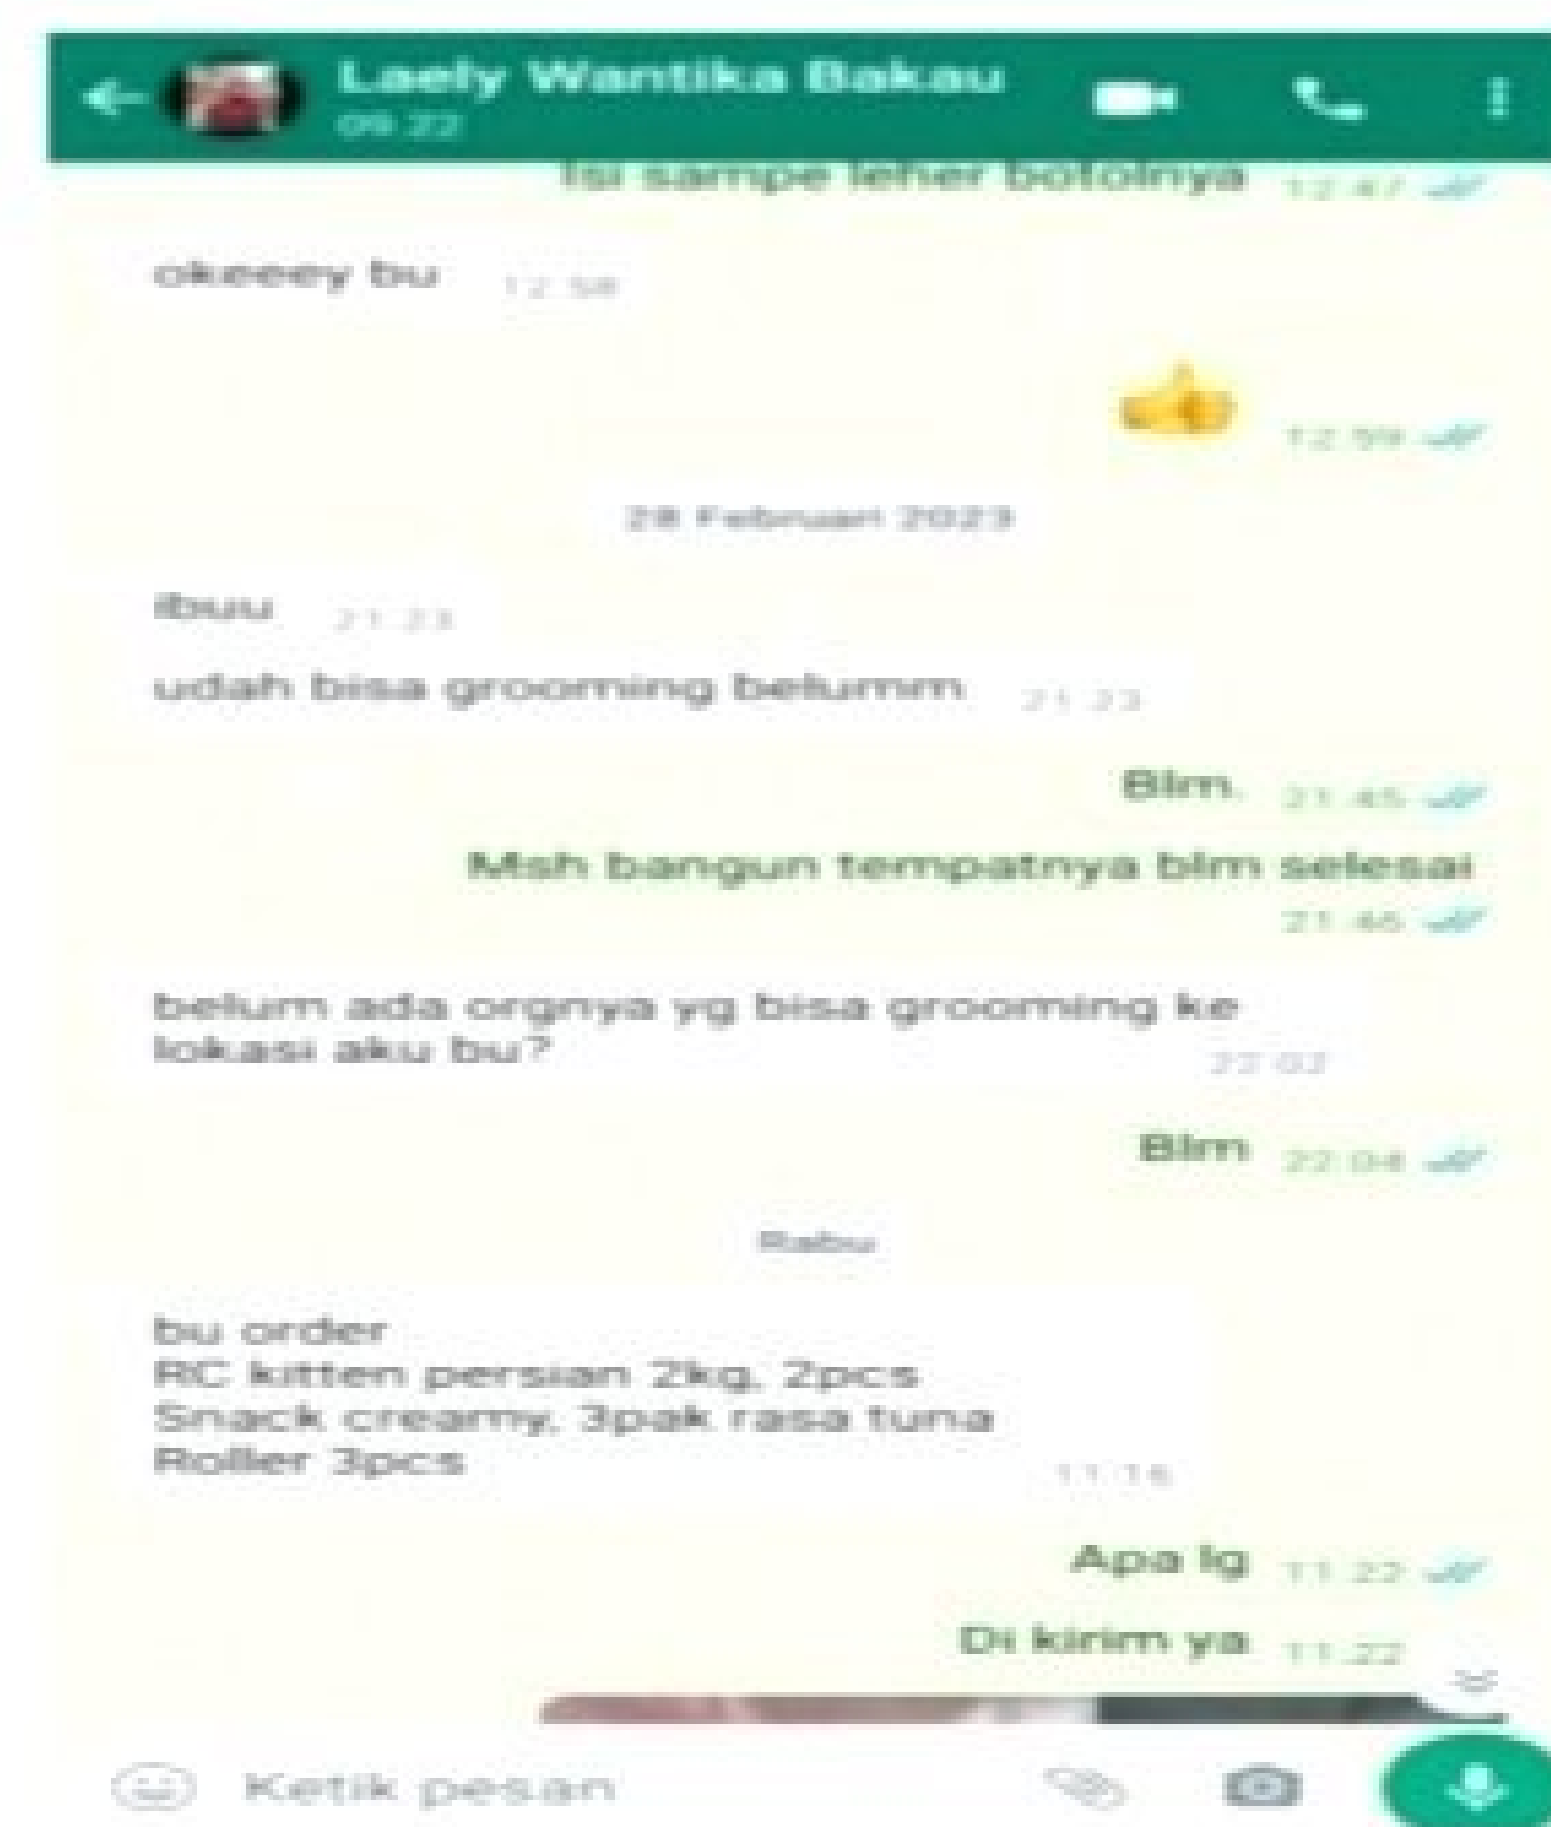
Laely Wantika Bakau
09.22

Isi sampe leher botolnya 12.47

okeeey bu 12.58

12.59

28 Februari 2023

ibuu 21.23

udah bisa grooming belumm 21.23

Blm. 21.45

Msh bangun tempatnya blm selesai 21.46

belum ada orgnya yg bisa grooming ke lokasi aku bu? 22.02

Blm 22.04

Rabu

bu order
RC kitten persian 2kg, 2pcs
Snack creamy, 3pak rasa tuna
Roller 3pics 11.16

Apa lg 11.22

Di kirim ya 11.22

Ketik pesan